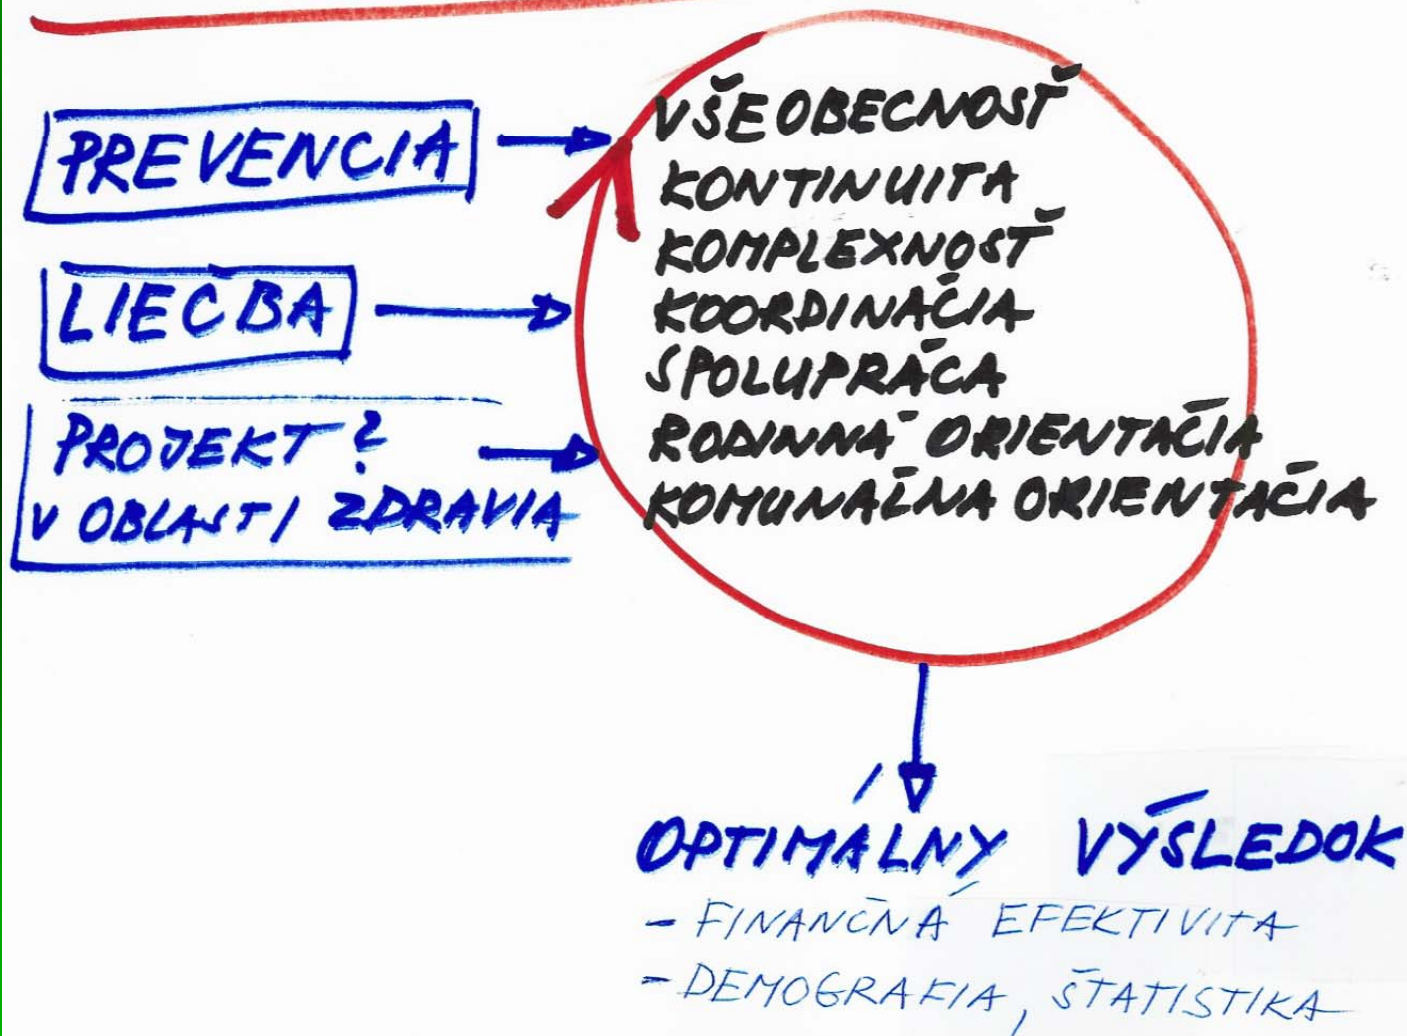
PREVENCIA

LIECBA

PROJEKT ?
V OBLASTI ZDRAVIA

VŠEOBECNOSŤ
KONTINUITA
KOMPLEXNOSŤ
KOORDINAČIA
SPOLUPRÁCA
RODINNÁ ORIENTAČIA
KOMUNÁLNA ORIENTAČIA

OPTIMÁLNY VÝSLEDOK
- FINANČNÁ EFEKTIVITA
- DEMOGRAFIA, ŠTATISTIKA